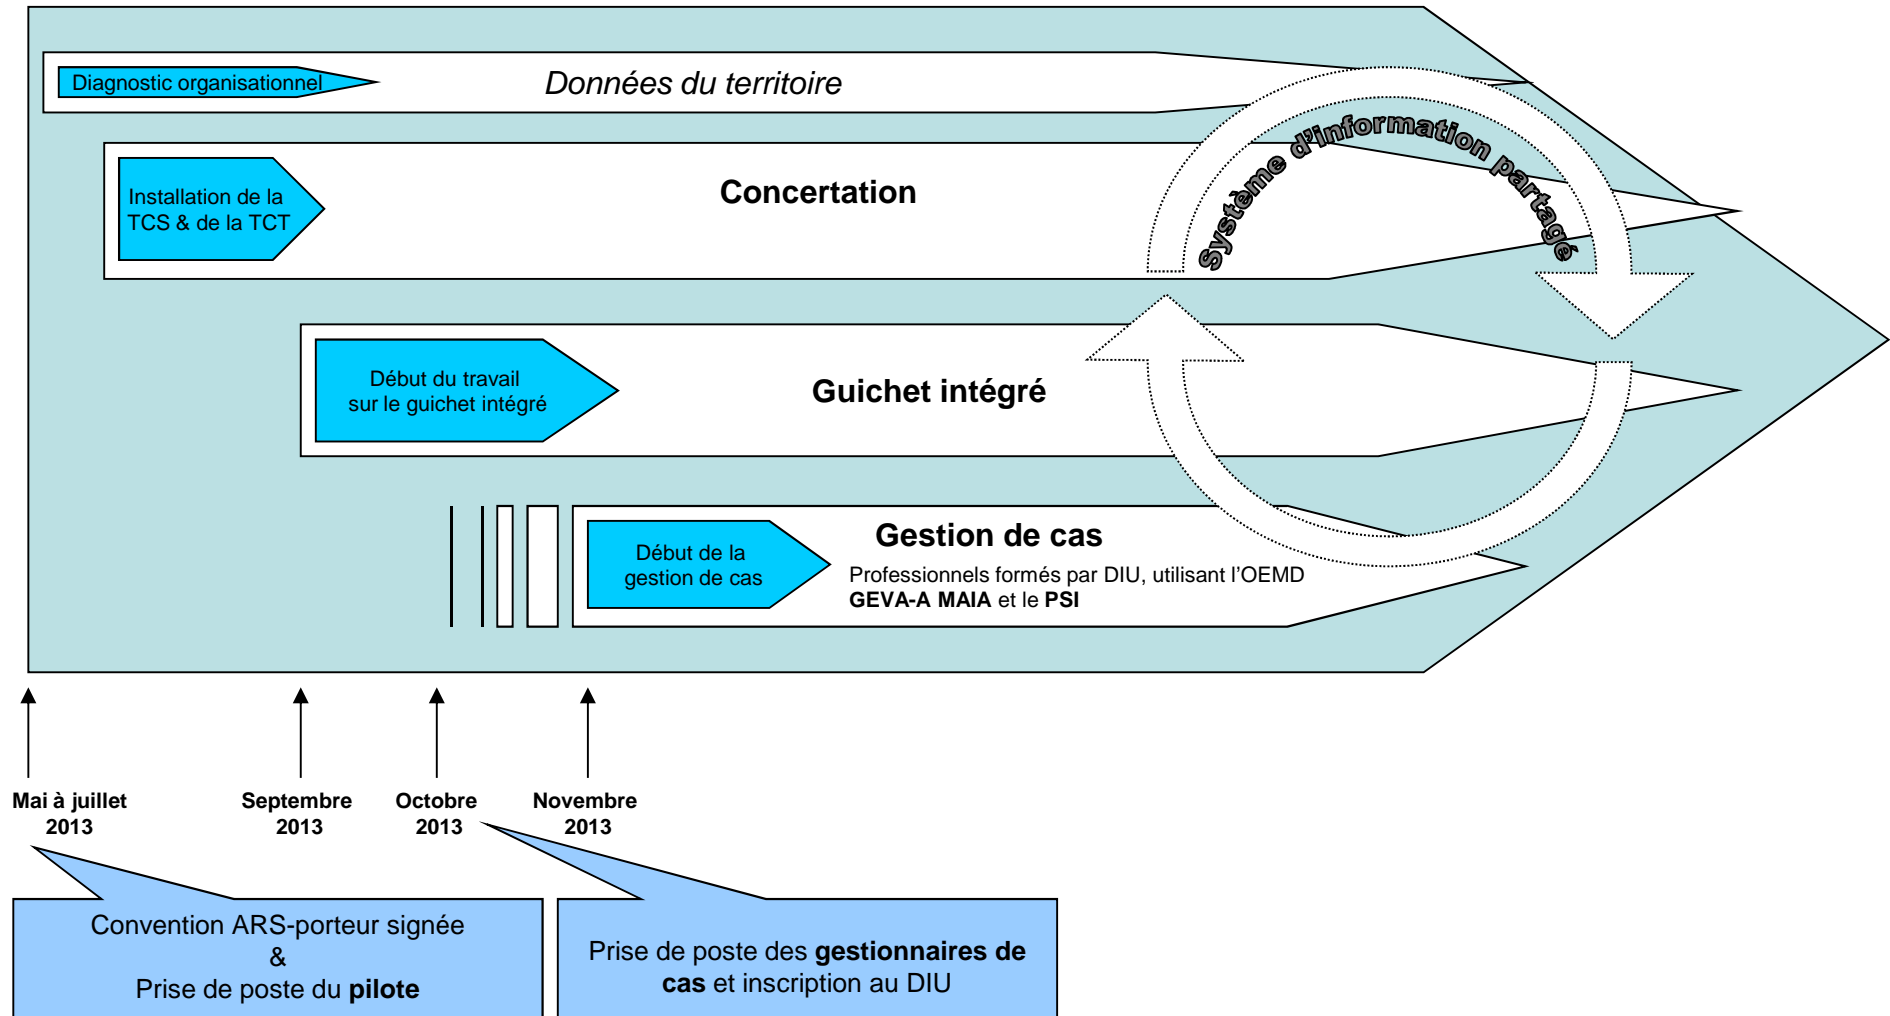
Diagnostic organisationnel

Données du territoire

Installation de la TCS & de la TCT

Concertation

Système d'information partagé

Début du travail sur le guichet intégré

Guichet intégré

Début de la gestion de cas

Gestion de cas

Professionnels formés par DIU, utilisant l'OEMD **GEVA-A MAIA** et le **PSI**

Mai à juillet 2013

Septembre 2013

Octobre 2013

Novembre 2013

Convention ARS-porteur signée & Prise de poste du **pilote**

Prise de poste des **gestionnaires de cas** et inscription au DIU